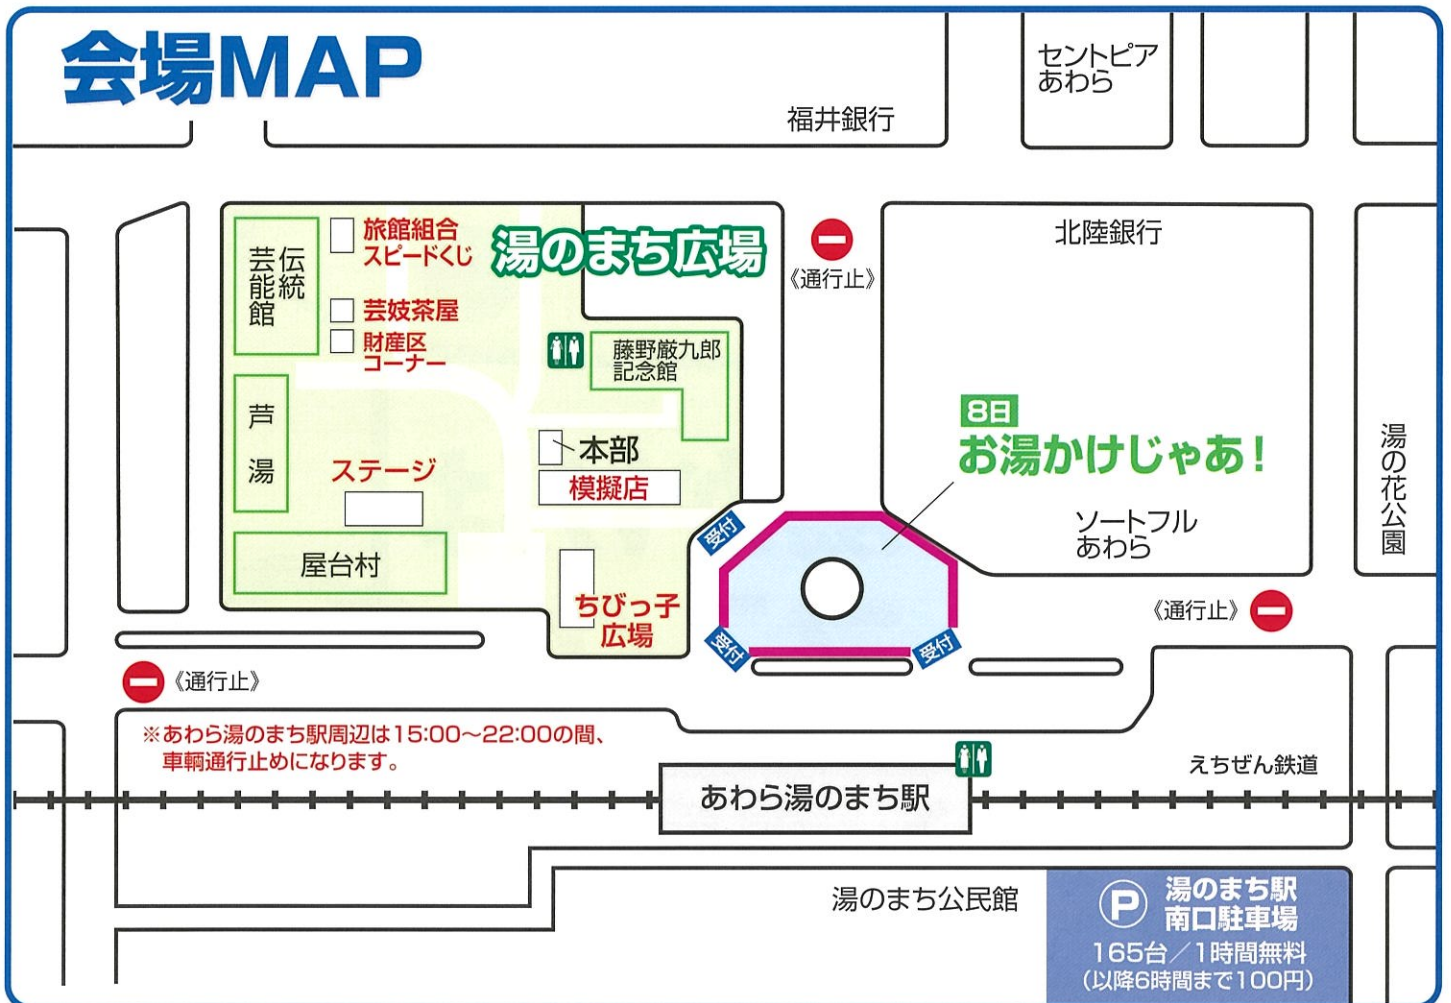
会場MAP

福井銀行

セントピア
あわら

伝統
芸能館

旅館組合
スピードくじ

湯のまち広場

《通行止》

北陸銀行

芸妓茶屋

財産区
コーナー

藤野厳九郎
記念館

芦湯

本部

模擬店

8日
お湯かけじゃあ!

ステージ

ソートフル
あわら

湯の花公園

受付

屋台村

ちびっ子
広場

《通行止》

受付

受付

《通行止》

※あわら湯のまち駅周辺は15:00~22:00の間、車輌通行止めになります。

えちぜん鉄道

あわら湯のまち駅

湯のまち公民館

P 湯のまち駅
南口駐車場
165台/1時間無料
(以降6時間まで100円)